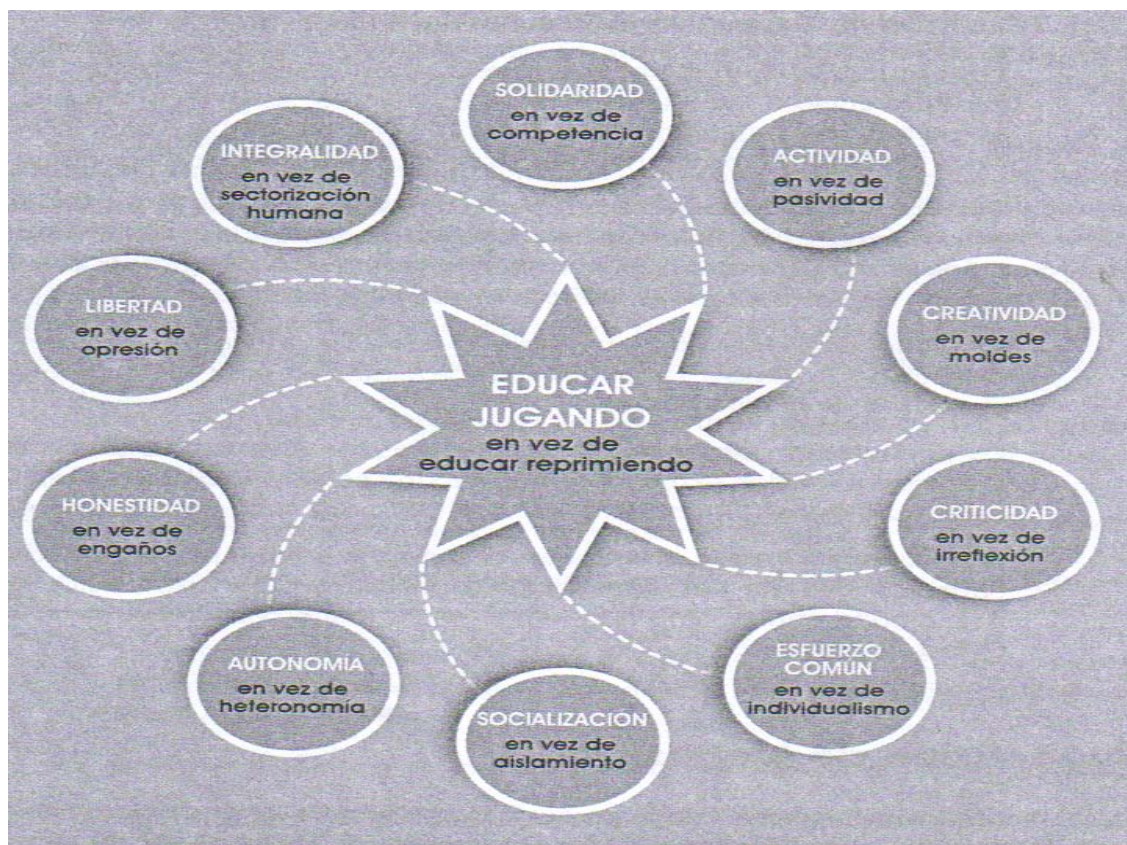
EDUCAR JUGANDO
en vez de
educar reprimiendo

SOLIDARIDAD
en vez de
competencia

ACTIVIDAD
en vez de
pasividad

CREATIVIDAD
en vez de
moldes

CRITICIDAD
en vez de
irreflexión

ESFUERZO COMÚN
en vez de
individualismo

SOCIALIZACIÓN
en vez de
aislamiento

AUTONOMIA
en vez de
heteronomía

HONESTIDAD
en vez de
engaños

LIBERTAD
en vez de
opresión

INTEGRALIDAD
en vez de
sectorización
humana